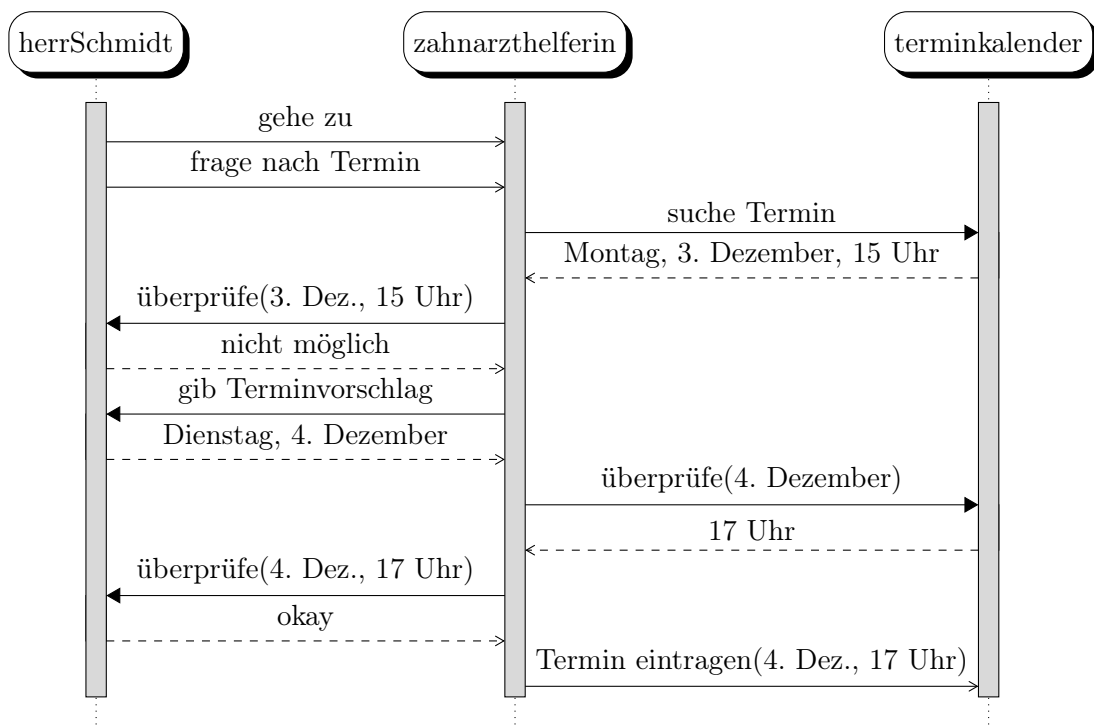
herrSchmidt

zahnarzthelferin

terminkalender

gehe zu

frage nach Termin

suche Termin

Montag, 3. Dezember, 15 Uhr

überprüfe(3. Dez., 15 Uhr)

nicht möglich

gib Terminvorschlag

Dienstag, 4. Dezember

überprüfe(4. Dezember)

17 Uhr

überprüfe(4. Dez., 17 Uhr)

okay

Termin eintragen(4. Dez., 17 Uhr)